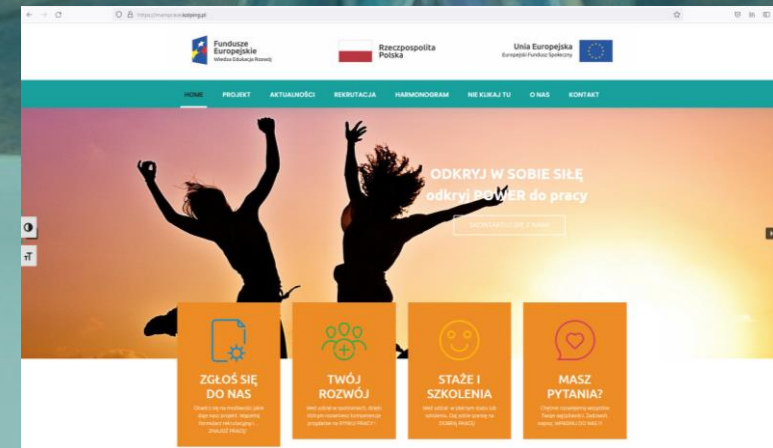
https://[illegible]kolping.pl

Fundusze Europejskie
Wiedza Edukacja Rozwój

Rzeczpospolita Polska

Unia Europejska
Europejski Fundusz Społeczny

HOME PROJEKT AKTUALNOŚCI REKRUTACJA HARMONOGRAM NIE KUKAJ TU O NAS KONTAKT

ODKRYJ W SOBIE SIŁĘ
odkryj POWER do pracy

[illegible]

ZGŁOŚ SIĘ DO NAS
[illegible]

TWÓJ ROZWÓJ
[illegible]

STAŻE I SZKOLENIA
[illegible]

MASZ PYTANIA?
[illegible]